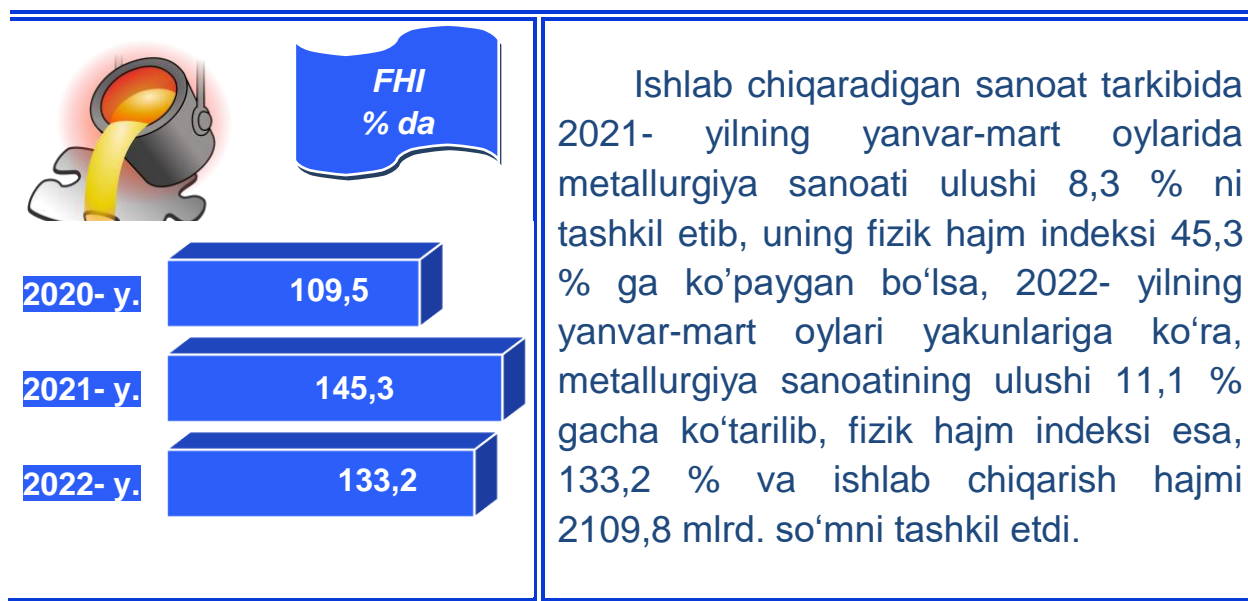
FHI
% da

2020- y. 109,5

2021- y. 145,3

2022- y. 133,2

Ishlab chiqaradigan sanoat tarkibida 2021- yilning yanvar-mart oylarida metallurgiya sanoati ulushi 8,3 % ni tashkil etib, uning fizik hajm indeksi 45,3 % ga ko’paygan bo‘lsa, 2022- yilning yanvar-mart oylari yakunlariga ko‘ra, metallurgiya sanoatining ulushi 11,1 % gacha ko‘tarilib, fizik hajm indeksi esa, 133,2 % va ishlab chiqarish hajmi 2109,8 mlrd. so‘mni tashkil etdi.